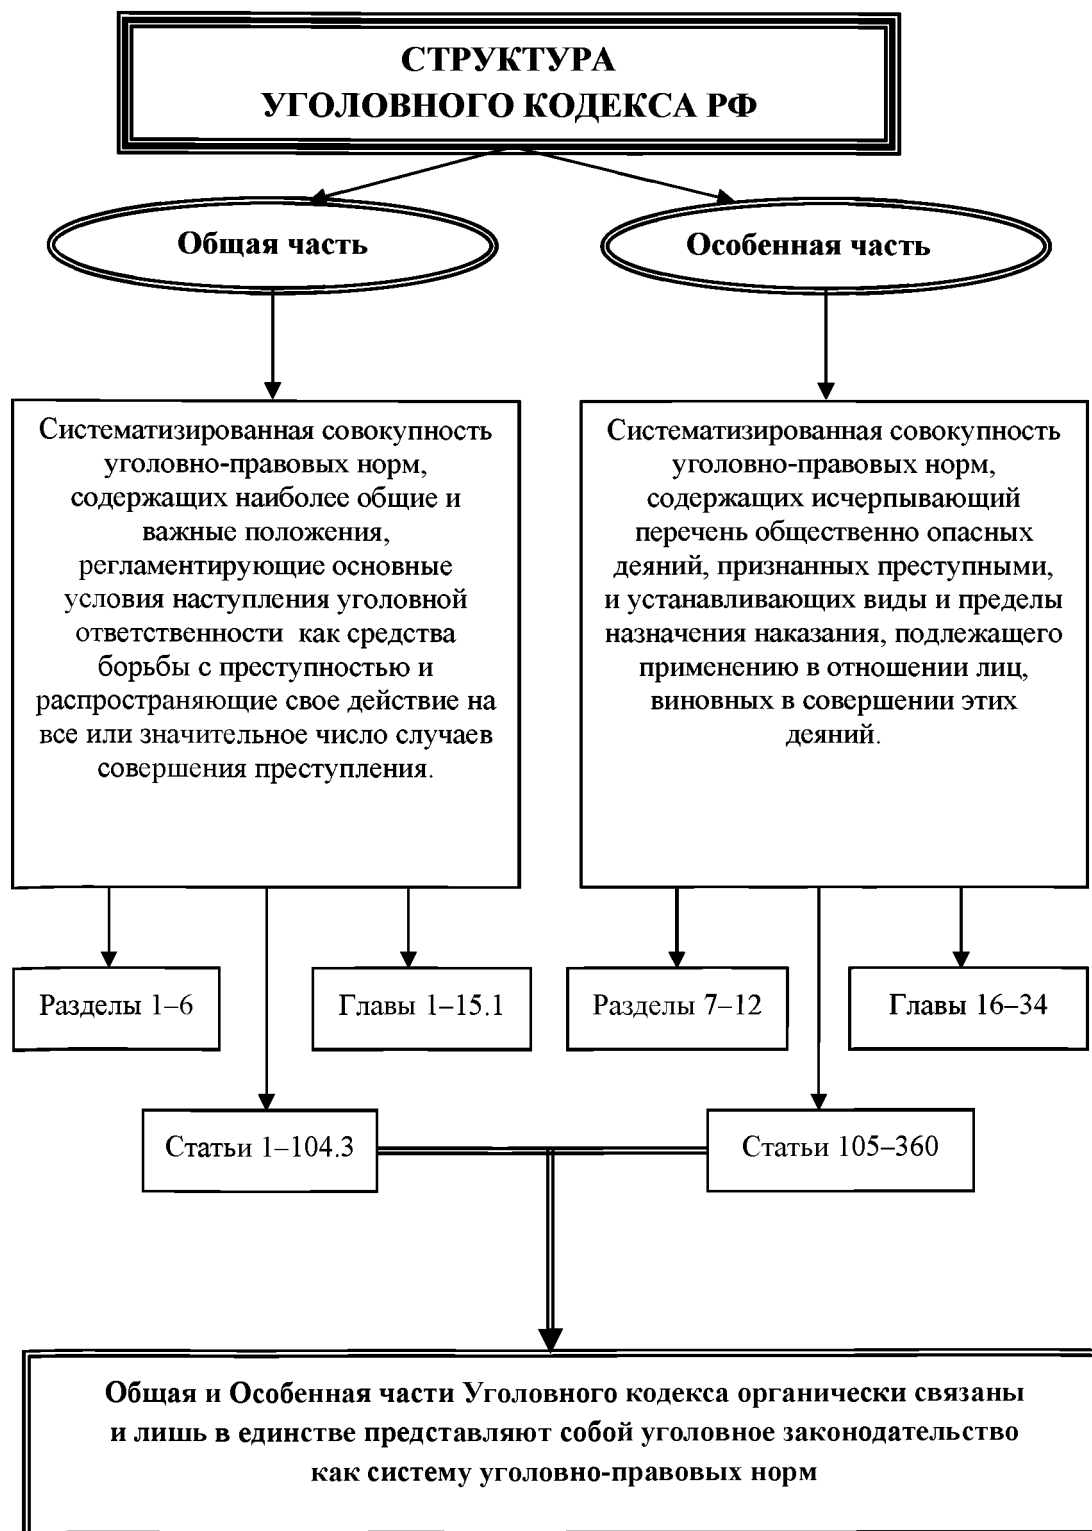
СТРУКТУРА
УГОЛОВНОГО КОДЕКСА РФ

Общая часть

Особенная часть

Систематизированная совокупность уголовно-правовых норм, содержащих наиболее общие и важные положения, регламентирующие основные условия наступления уголовной ответственности как средства борьбы с преступностью и распространяющие свое действие на все или значительное число случаев совершения преступления.

Систематизированная совокупность уголовно-правовых норм, содержащих исчерпывающий перечень общественно опасных деяний, признанных преступными, и устанавливающих виды и пределы назначения наказания, подлежащего применению в отношении лиц, виновных в совершении этих деяний.

Разделы 1–6

Главы 1–15.1

Разделы 7–12

Главы 16–34

Статьи 1–104.3

Статьи 105–360

Общая и Особенная части Уголовного кодекса органически связаны и лишь в единстве представляют собой уголовное законодательство как систему уголовно-правовых норм